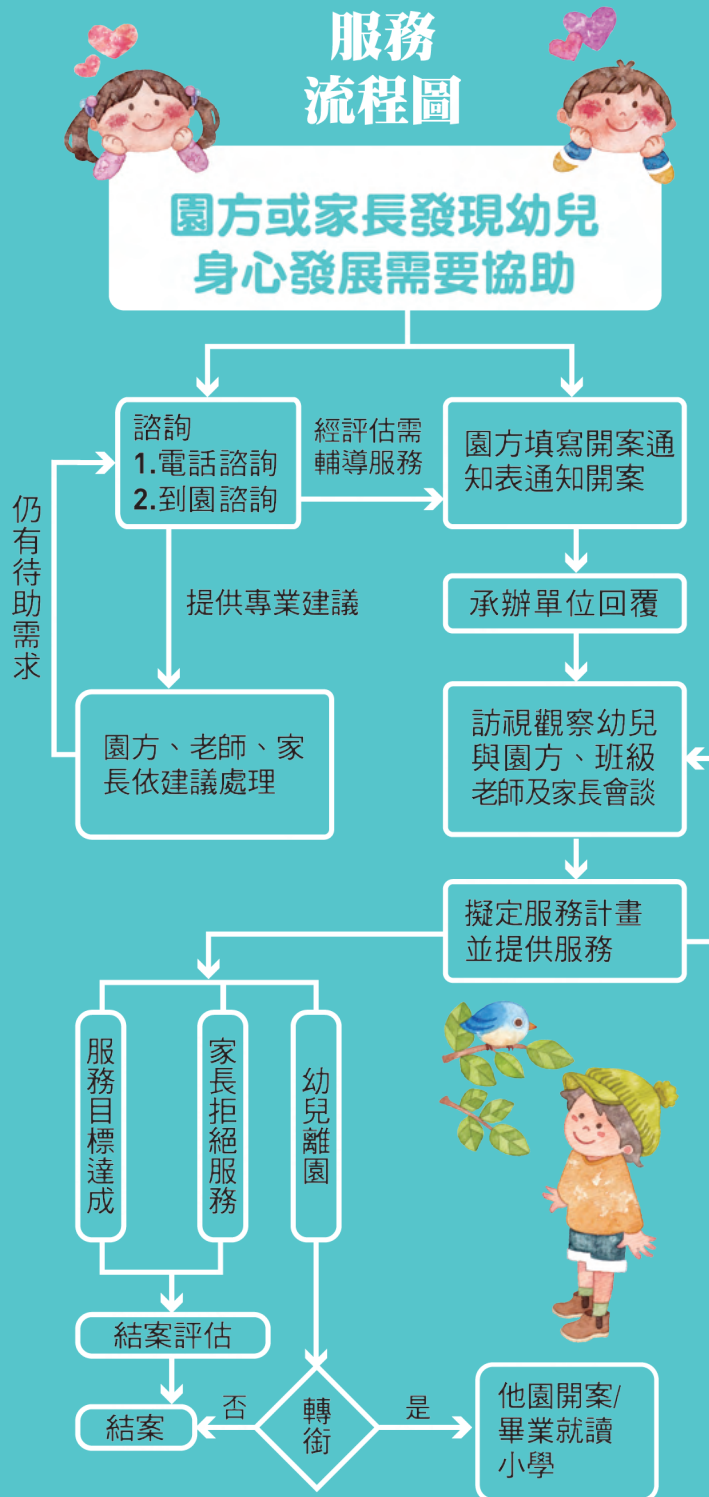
服務
流程圖

園方或家長發現幼兒
身心發展需要協助

諮詢
1.電話諮詢
2.到園諮詢

經評估需
輔導服務

園方填寫開案通
知表通知開案

仍有待助需求

提供專業建議

承辦單位回覆

園方、老師、家長依建議處理

訪視觀察幼兒
與園方、班級
老師及家長會談

擬定服務計畫
並提供服務

服務目標達成

家長拒絕服務

幼兒離園

結案評估

結案

否

轉銜

是

他園開案/
畢業就讀
小學